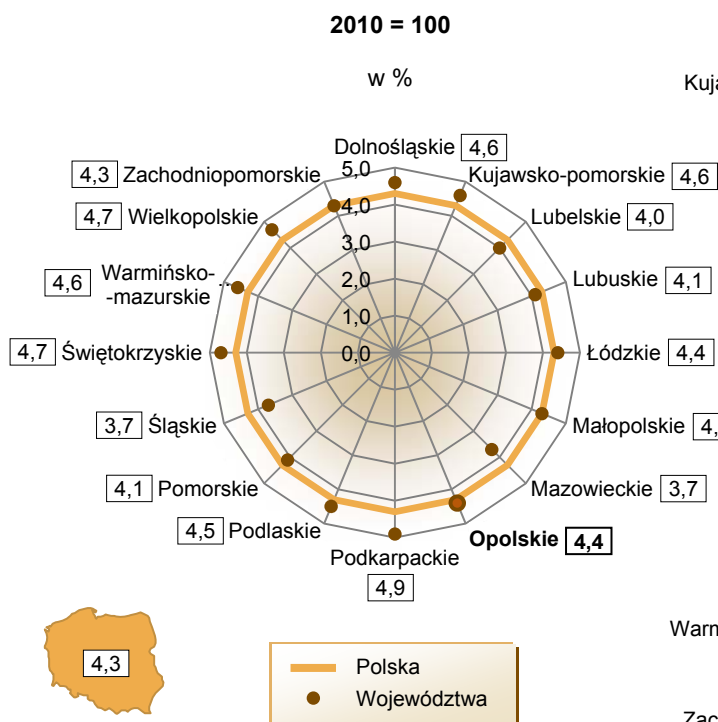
2010 = 100

w %

Kuja

Dolnośląskie 4,6
Kujawsko-pomorskie 4,6
Lubelskie 4,0
Lubuskie 4,1
Łódzkie 4,4
Małopolskie 4,
Mazowieckie 3,7
Opolskie 4,4
Podkarpackie 4,9
Podlaskie 4,5
Pomorskie 4,1
Śląskie 3,7
Świętokrzyskie 4,7
Warmińsko--mazurskie 4,6
Wielkopolskie 4,7
Zachodniopomorskie 4,3

5,0
4,0
3,0
2,0
1,0
0,0

4,3

Polska
Województwa

Warm

Zac